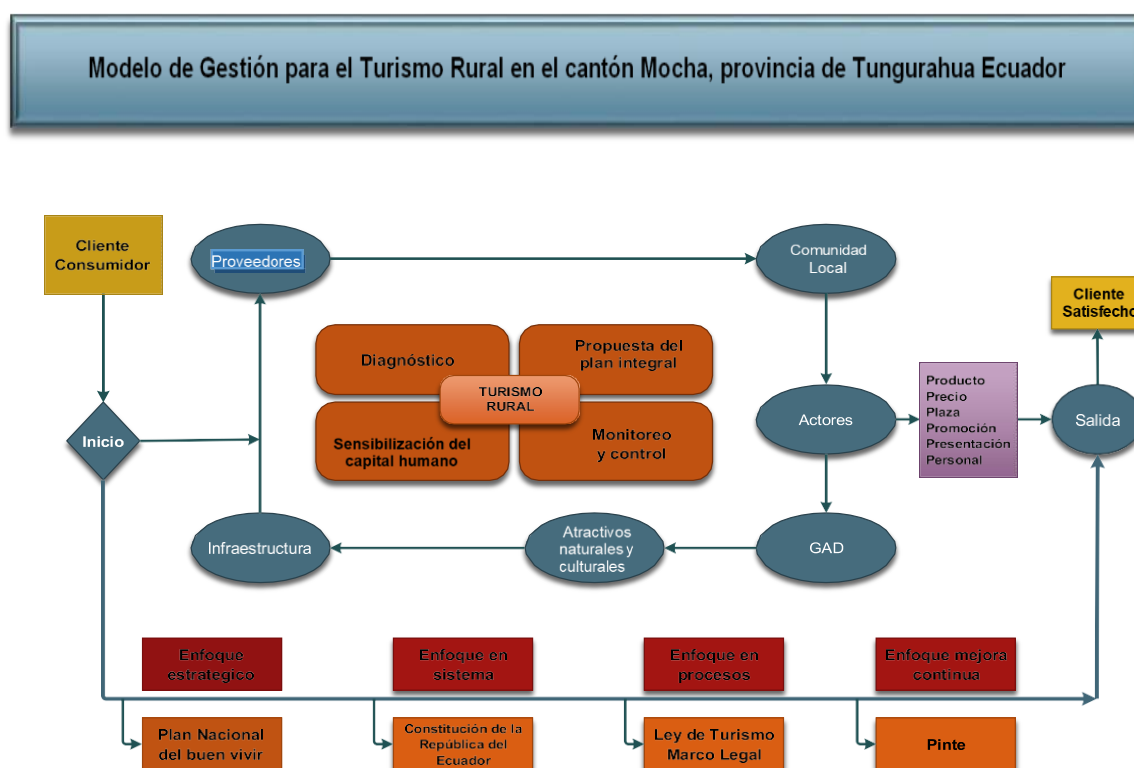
Modelo de Gestión para el Turismo Rural en el cantón Mocha, provincia de Tungurahua Ecuador

Cliente Consumidor

Proveedores

Comunidad Local

Cliente Satisfecho

Diagnóstico

Propuesta del plan integral

TURISMO RURAL

Sensibilización del capital humano

Monitoreo y control

Actores

Producto
Precio
Plaza
Promoción
Presentación
Personal

Salida

Inicio

Infraestructura

Atractivos naturales y culturales

GAD

Enfoque estrategico

Enfoque en sistema

Enfoque en procesos

Enfoque mejora continua

Plan Nacional del buen vivir

Constitución de la República del Ecuador

Ley de Turismo Marco Legal

Pinte